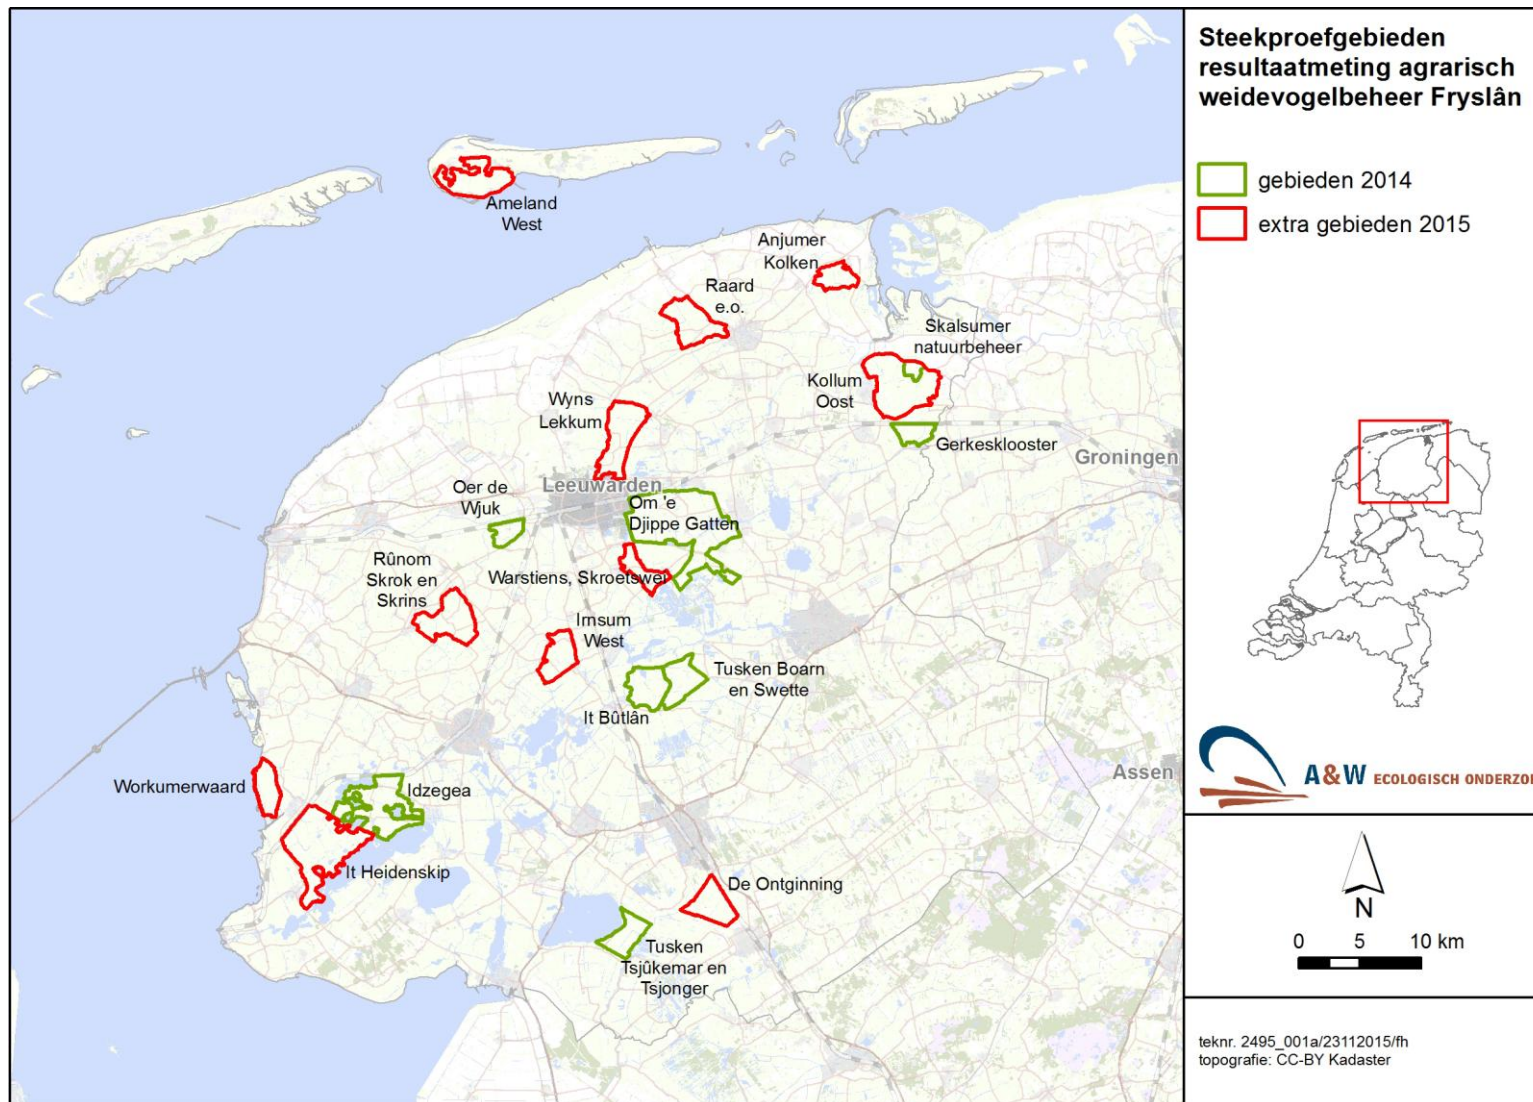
Ameland West

Anjumer Kolken

Raard e.o.

Skalsumer natuurbeheer

Kollum Oost

Wyns Lekkum

Gerkeskloooster

Groningen

Leeuwarden

Oer de Wjuk

Om 'e Djippe Gatten

Rûnom Skrok en Skrins

Warstiens, Skroetswer

Imsum West

Tusken Boarn en Swette

It Bûtlân

Assen

Workumerwaard

Idzegea

It Heidenskip

De Ontginning

Tusken Tsjûkemar en Tsjonger

Steekproefgebieden resultaatmeting agrarisch weidevogelbeheer Fryslân

gebieden 2014

extra gebieden 2015

A&W ECOLOGISCH ONDERZO

N

0 5 10 km

teknr. 2495_001a/23112015/fh
topografie: CC-BY Kadaster